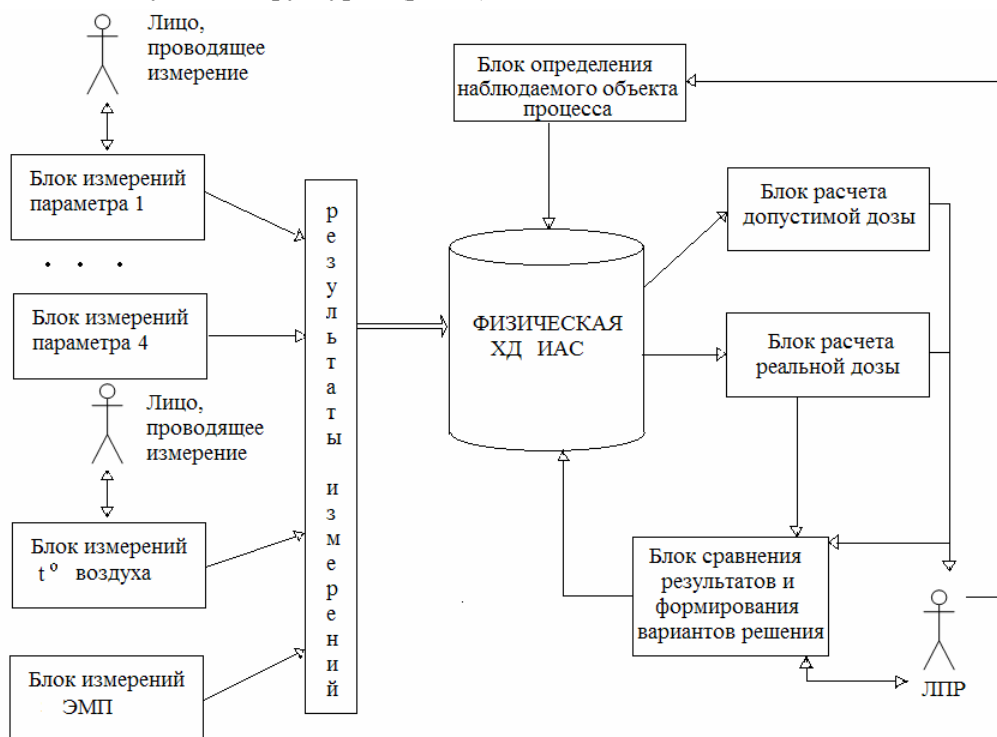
Лицо, проводящее измерение

Блок измерений параметра 1

. . .

Блок измерений параметра 4

Лицо, проводящее измерение

Блок измерений $t^{o}$ воздуха

Блок измерений ЭМП

результаты измерений

Блок определения наблюдаемого объекта процесса

ФИЗИЧЕСКАЯ ХД ИАС

Блок расчета допустимой дозы

Блок расчета реальной дозы

Блок сравнения результатов и формирования вариантов решения

ЛПР